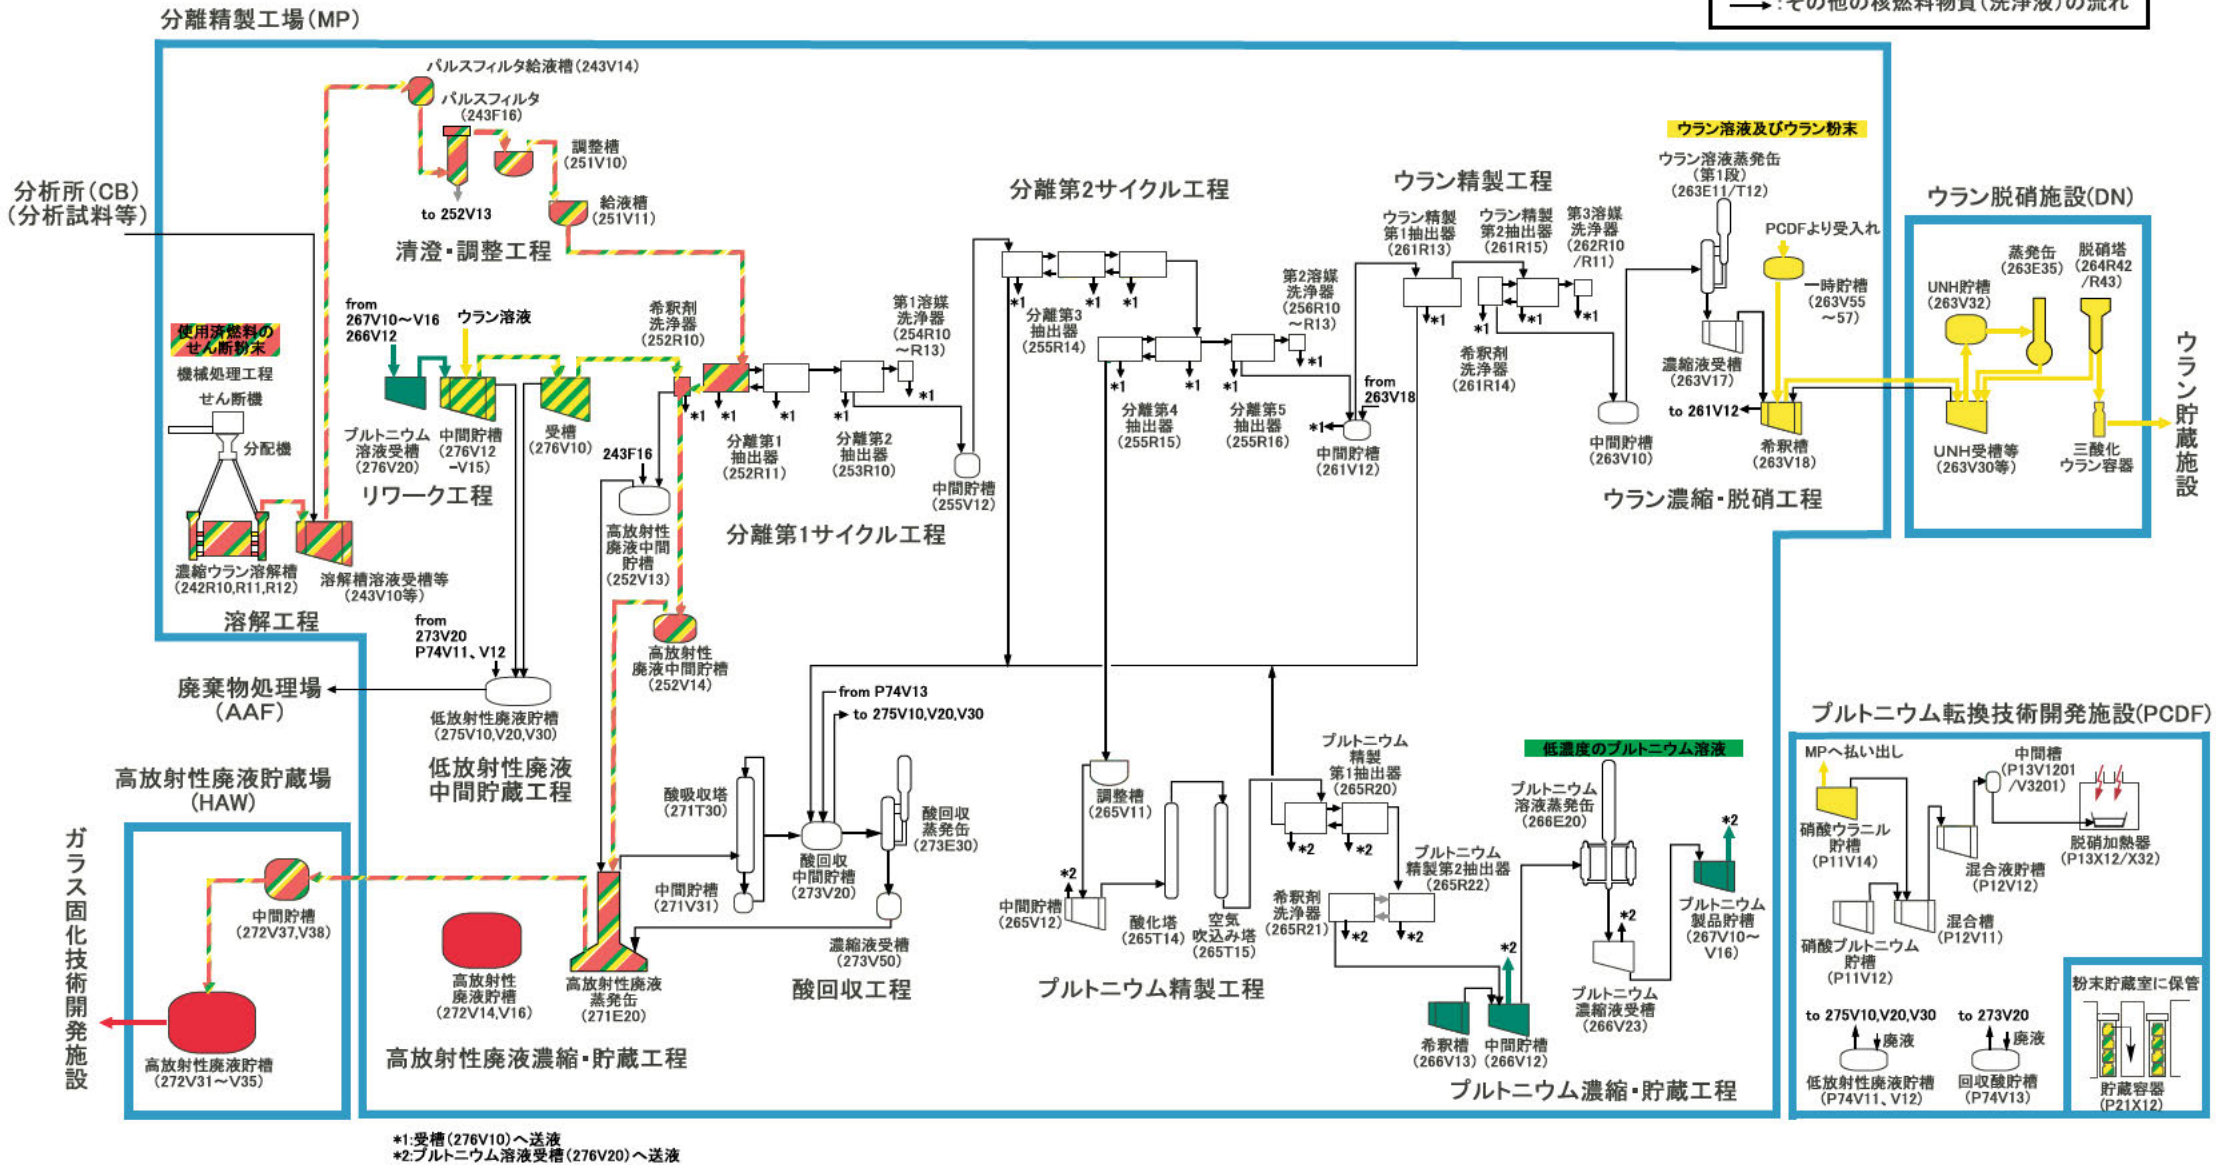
分離精製工場(MP)

→:その他の核燃料物質(洗浄液)の流れ

パルスフィルタ給液槽(243V14)
パルスフィルタ(243F16)
調整槽(251V10)
給液槽(251V11)
to 252V13
清澄・調整工程

分析所(CB)
(分析試料等)

使用済燃料のせん断粉末
機械処理工程
せん断機
分配機
濃縮ウラン溶解槽(242R10,R11,R12)
溶解槽溶液受槽等(243V10等)
溶解工程

from 267V10~V16 266V12
ウラン溶液
プルトニウム溶液受槽(276V20)
中間貯槽(276V12 -V15)
受槽(276V10)
リワーク工程

希釈剤洗浄器(252R10)
*1 *1 *1 *1 *1
分離第1抽出器(252R11)
分離第2抽出器(253R10)
第1溶媒洗浄器(254R10 ~R13)
中間貯槽(255V12)
分離第1サイクル工程

243F16
高放射性廃液中間貯槽(252V13)
高放射性廃液中間貯槽(252V14)

分離第2サイクル工程
*1 *1 *1
分離第3抽出器(255R14)
分離第4抽出器(255R15)
分離第5抽出器(255R16)
第2溶媒洗浄器(256R10 ~R13)
*1 *1 *1 *1
from 263V18
*1
中間貯槽(261V12)

ウラン精製工程
ウラン精製第1抽出器(261R13)
ウラン精製第2抽出器(261R15)
第3溶媒洗浄器(262R10 /R11)
*1 *1 *1 *1
希釈剤洗浄器(261R14)
中間貯槽(263V10)

ウラン溶液及びウラン粉末
ウラン溶液蒸発缶(第1段)(263E11/T12)
PCDFより受入れ
一時貯槽(263V55 ~57)
濃縮液受槽(263V17)
to 261V12
希釈槽(263V18)
ウラン濃縮・脱硝工程

ウラン脱硝施設(DN)
UNH貯槽(263V32)
蒸発缶(263E35)
脱硝塔(264R42 /R43)
UNH受槽等(263V30等)
三酸化ウラン容器
ウラン貯蔵施設

from 273V20 P74V11、V12
廃棄物処理場(AAF)
低放射性廃液貯槽(275V10,V20,V30)
低放射性廃液中間貯蔵工程

from P74V13
to 275V10,V20,V30
酸吸収塔(271T30)
中間貯槽(271V31)
酸回収中間貯槽(273V20)
酸回収蒸発缶(273E30)
濃縮液受槽(273V50)
酸回収工程

高放射性廃液貯蔵場(HAW)
中間貯槽(272V37,V38)
高放射性廃液貯槽(272V31~V35)
ガラス固化技術開発施設
高放射性廃液貯槽(272V14,V16)
高放射性廃液蒸発缶(271E20)
高放射性廃液濃縮・貯蔵工程

調整槽(265V11)
*2
中間貯槽(265V12)
酸化塔(265T14)
空気吹込み塔(265T15)
プルトニウム精製第1抽出器(265R20)
*2 *2
プルトニウム精製第2抽出器(265R22)
希釈剤洗浄器(265R21)
*2 *2
プルトニウム精製工程

低濃度のプルトニウム溶液
プルトニウム溶液蒸発缶(266E20)
*2
*2
プルトニウム製品貯槽(267V10~ V16)
*2
プルトニウム濃縮液受槽(266V23)
希釈槽(266V13)
中間貯槽(266V12)
プルトニウム濃縮・貯蔵工程

プルトニウム転換技術開発施設(PCDF)
MPへ払い出し
中間槽(P13V1201 /V3201)
硝酸ウラニル貯槽(P11V14)
脱硝加熱器(P13X12/X32)
混合液貯槽(P12V12)
硝酸プルトニウム貯槽(P11V12)
混合槽(P12V11)
to 275V10,V20,V30
廃液
to 273V20
廃液
低放射性廃液貯槽(P74V11、V12)
回収酸貯槽(P74V13)
粉末貯蔵室に保管
貯蔵容器(P21X12)

*1:受槽(276V10)へ送液
*2:プルトニウム溶液受槽(276V20)へ送液